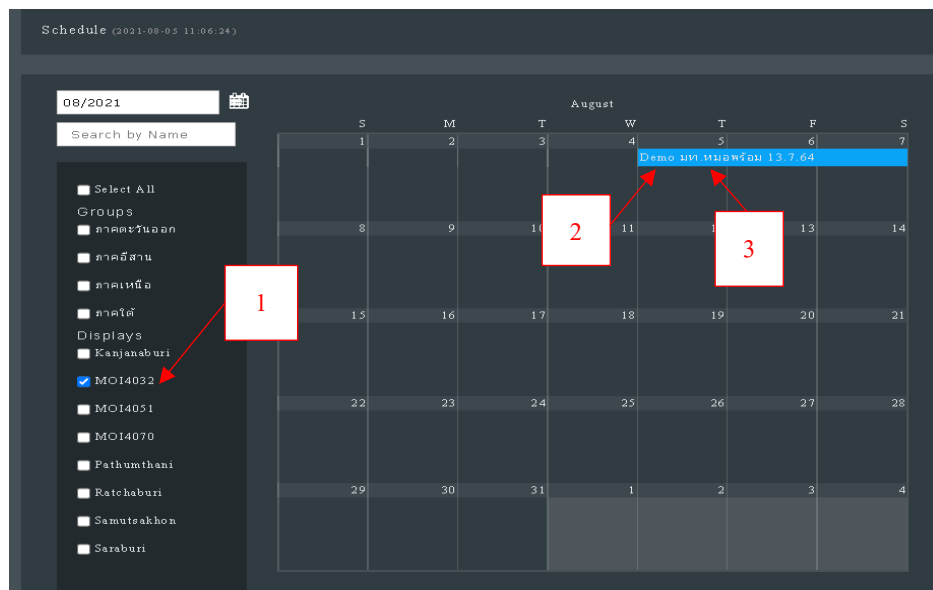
Schedule (2021-08-05 11:06:24)

08/2021

Search by Name

Select All
Groups
ภาคตะวันออก
ภาคอีสาน
ภาคเหนือ
ภาคใต้
Displays
Kanjanaburi
MOI4032
MOI4051
MOI4070
Pathumthani
Ratchaburi
Samutsakhon
Saraburi

1

August

| S | M | T | W | T | F | S |
|---|---|---|---|---|---|---|
| 1 | 2 | 3 | 4 | 5 Demo มท.หมอพร้อม 13.7.64 | 6 | 7 |
| 8 | 9 | 10 | 11 | 12 | 13 | 14 |
| 15 | 16 | 17 | 18 | 19 | 20 | 21 |
| 22 | 23 | 24 | 25 | 26 | 27 | 28 |
| 29 | 30 | 31 | 1 | 2 | 3 | 4 |

2

3